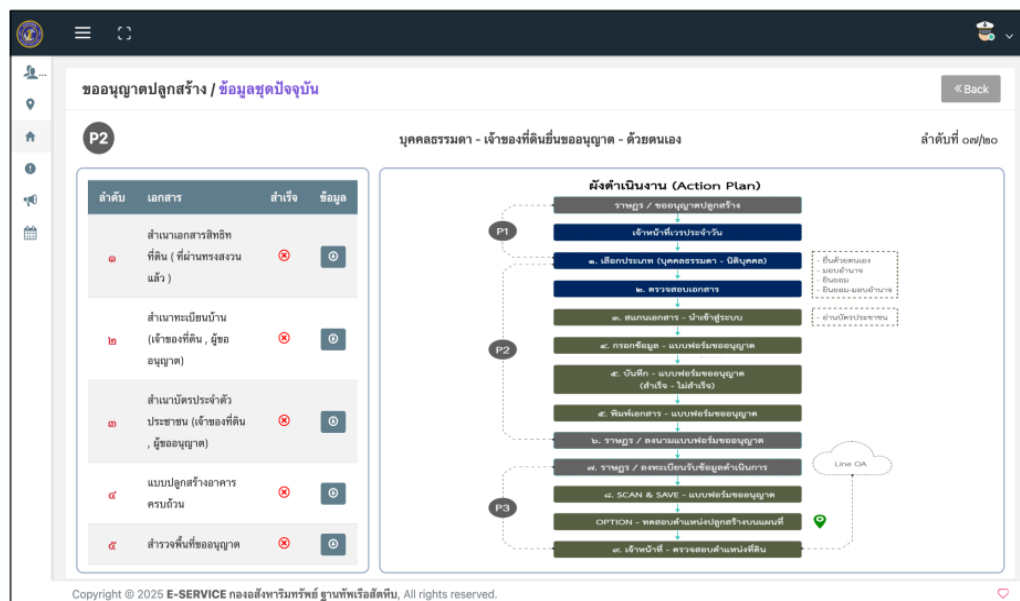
ขออนุญาตปลูกสร้าง / ข้อมูลชุดปัจจุบัน

« Back

P2

บุคคลธรรมดา - เจ้าของที่ดินยื่นขออนุญาต - ด้วยตนเอง

ลำดับที่ ๐๗/๒๐

| ลำดับ | เอกสาร | สำเร็จ | ข้อมูล |
|---|---|---|---|
| ๑ | สำเนาเอกสารสิทธิที่ดิน ( ที่ผ่านทรงสงวนแล้ว ) | ⊗ | |
| ๒ | สำเนาทะเบียนบ้าน (เจ้าของที่ดิน , ผู้ขออนุญาต) | ⊗ | |
| ๓ | สำเนาบัตรประจำตัวประชาชน (เจ้าของที่ดิน , ผู้ขออนุญาต) | ⊗ | |
| ๔ | แบบปลูกสร้างอาคารครบถ้วน | ⊗ | |
| ๕ | สำรวจพื้นที่ขออนุญาต | ⊗ | |

ผังดำเนินงาน (Action Plan)

ราษฎร / ขออนุญาตปลูกสร้าง

P1

เจ้าหน้าที่เวรประจำวัน

๑. เลือกประเภท (บุคคลธรรมดา - นิติบุคคล)

- ยื่นด้วยตนเอง
- มอบอำนาจ
- ยินยอม
- ยินยอม-มอบอำนาจ

๒. ตรวจสอบเอกสาร

๓. สแกนเอกสาร - นำเข้าสู่ระบบ

- อ่านบัตรประชาชน

P2

๔. กรอกข้อมูล - แบบฟอร์มขออนุญาต

๕. บันทึก - แบบฟอร์มขออนุญาต (สำเร็จ - ไม่สำเร็จ)

๕. พิมพ์เอกสาร - แบบฟอร์มขออนุญาต

๖. ราษฎร / ลงนามแบบฟอร์มขออนุญาต

๗. ราษฎร / ลงทะเบียนรับข้อมูลดำเนินการ

Line OA

๘. SCAN & SAVE - แบบฟอร์มขออนุญาต

P3

OPTION - ทดสอบตำแหน่งปลูกสร้างบนแผนที่

๙. เจ้าหน้าที่ - ตรวจสอบตำแหน่งที่ดิน

Copyright © 2025 E-SERVICE กองอสังหาริมทรัพย์ ฐานทัพเรือสัตหีบ, All rights reserved.